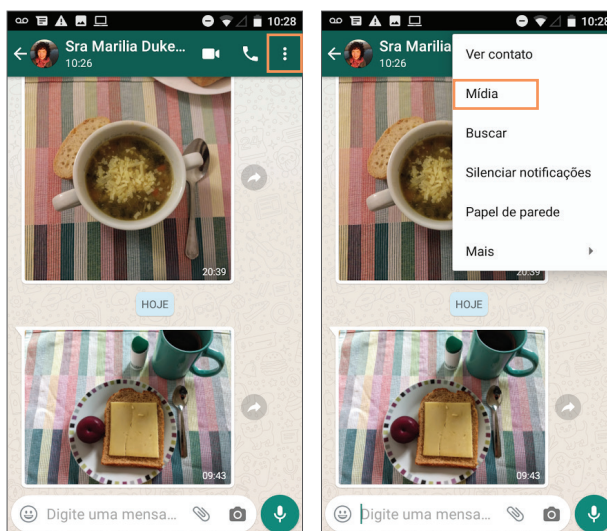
10:28

Sra Marilia Duke...
10:26

20:39

HOJE

09:43

Digite uma mensa...

10:28

Sra Marilia
10:26

Ver contato

Mídia

Buscar

Silenciar notificações

Papel de parede

Mais

HOJE

09:43

Digite uma mensa...